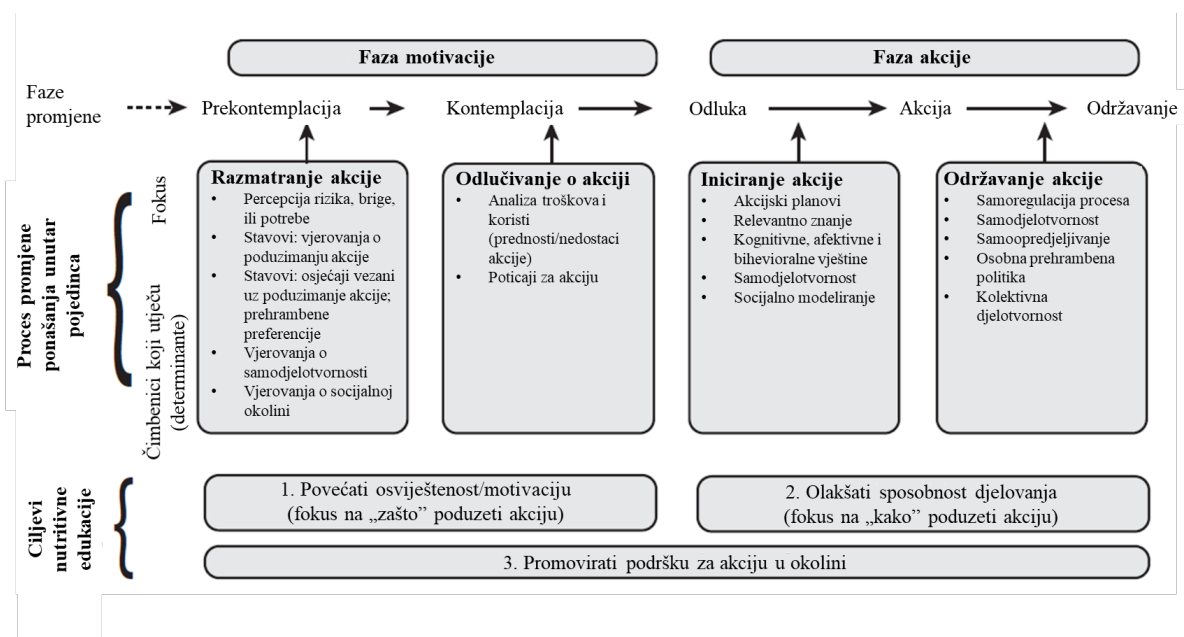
Faza motivacije

Faza akcije

Faze promjene

Prekontemplacija

Kontemplacija

Odluka

Akcija

Održavanje

Proces promjene ponašanja unutar pojedinca

Fokus

Čimbenici koji utječu (determinante)

Razmatranje akcije
• Percepcija rizika, brige, ili potrebe
• Stavovi: vjerovanja o poduzimanju akcije
• Stavovi: osjećaji vezani uz poduzimanje akcije; prehrambene preferencije
• Vjerovanja o samodjelotvornosti
• Vjerovanja o socijalnoj okolini

Odlučivanje o akciji
• Analiza troškova i koristi (prednosti/nedostaci akcije)
• Poticaji za akciju

Iniciranje akcije
• Akcijski planovi
• Relevantno znanje
• Kognitivne, afektivne i bihevioralne vještine
• Samodjelotvornost
• Socijalno modeliranje

Održavanje akcije
• Samoregulacija procesa
• Samodjelotvornost
• Samoopredjeljivanje
• Osobna prehrambena politika
• Kolektivna djelotvornost

Ciljevi nutritivne edukacije

1. Povećati osviještenost/motivaciju (fokus na „zašto" poduzeti akciju)

2. Olakšati sposobnost djelovanja (fokus na „kako" poduzeti akciju)

3. Promovirati podršku za akciju u okolini